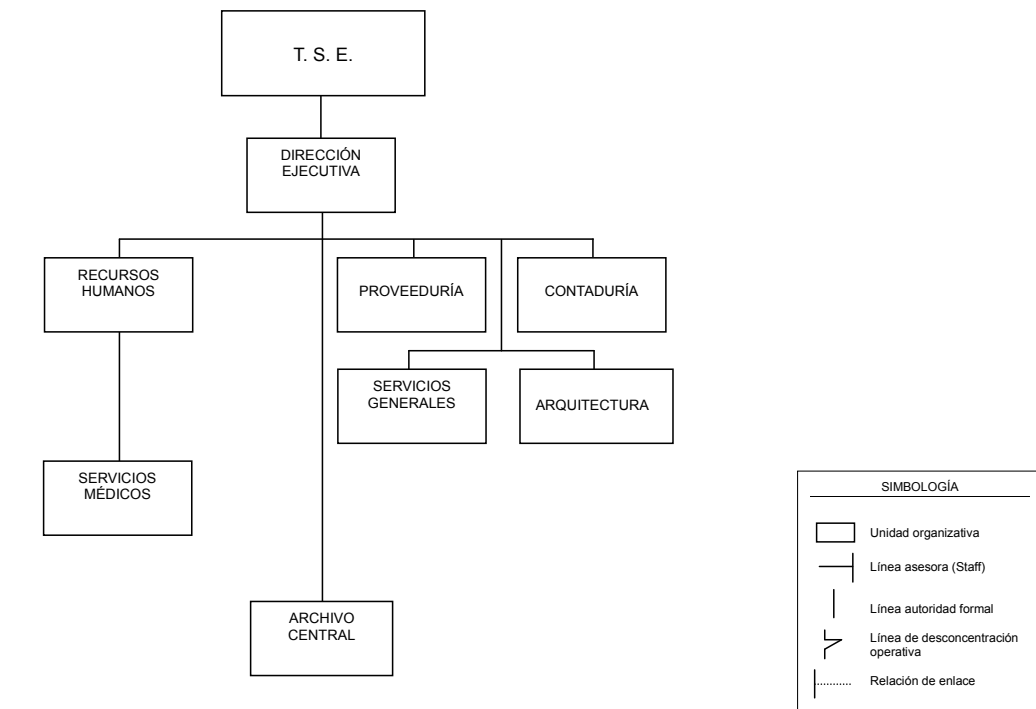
T. S. E.

DIRECCIÓN EJECUTIVA

RECURSOS HUMANOS

PROVEEDURÍA

CONTADURÍA

SERVICIOS GENERALES

ARQUITECTURA

SERVICIOS MÉDICOS

ARCHIVO CENTRAL

SIMBOLOGÍA

Unidad organizativa

Línea asesora (Staff)

Línea autoridad formal

Línea de desconcentración operativa

Relación de enlace